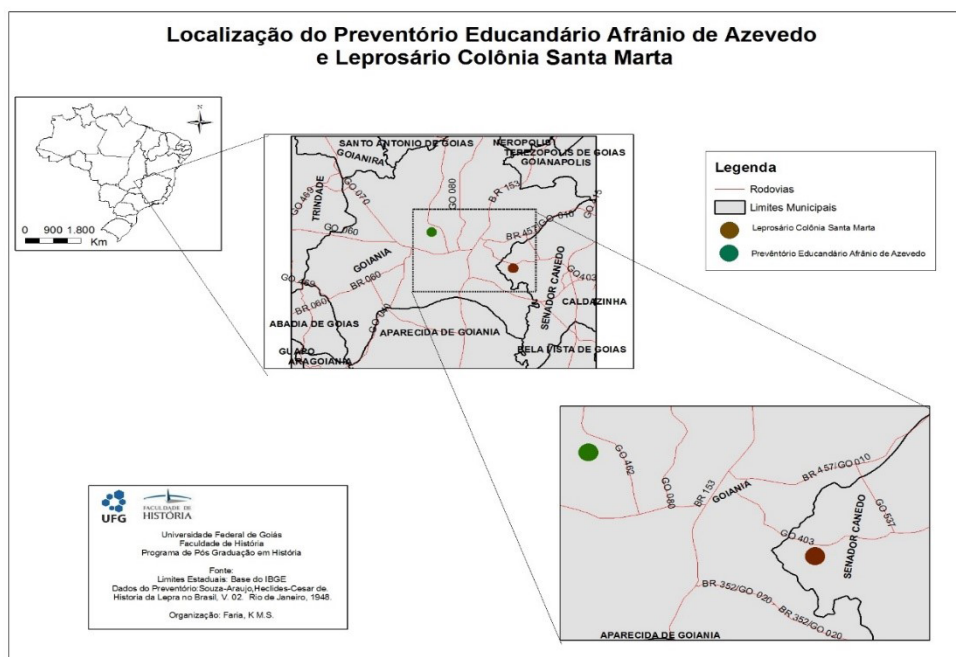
Localização do Preventório Educandário Afrânio de Azevedo
e Leprosário Colônia Santa Marta

N

0 900 1.800
Km

SANTO ANTONIO DE GOIAS
NEROPOLIS
TEREZOPOLIS DE GOIAS
GOIANAPOLIS
GOIANIRA
GO 469
GO 070
GO 080
BR 153
TRINDADE
GO 060
BR 457
GO 010
GO 469
GOIANIA
BR 060
GO 403
BR 060
SENADOR CANEDO
CALDAZINHA
ABADIA DE GOIAS
GO 040
APARECIDA DE GOIANIA
GUAPO
ARAGOIANIA
BELA VISTA DE GOIAS

Legenda
Rodovias
Limites Municipais
Leprosário Colônia Santa Marta
Preventório Educandário Afrânio de Azevedo

GO 462
GO 080
BR 153
GOIANIA
BR 457/GO 010
GO 537
GO 403
SENADOR CANEDO
BR 352/GO 020
BR 352/GO 020
APARECIDA DE GOIANIA

UFG
FACULDADE DE HISTÓRIA

Universidade Federal de Goiás
Faculdade de História
Programa de Pós Graduação em História

Fonte:
Limites Estaduais: Base do IBGE
Dados do Preventório:Souza-Araujo,Heclides-Cesar de. Historia da Lepra no Brasil, V. 02. Rio de Janeiro, 1948.

Organização: Faria, K.M.S.